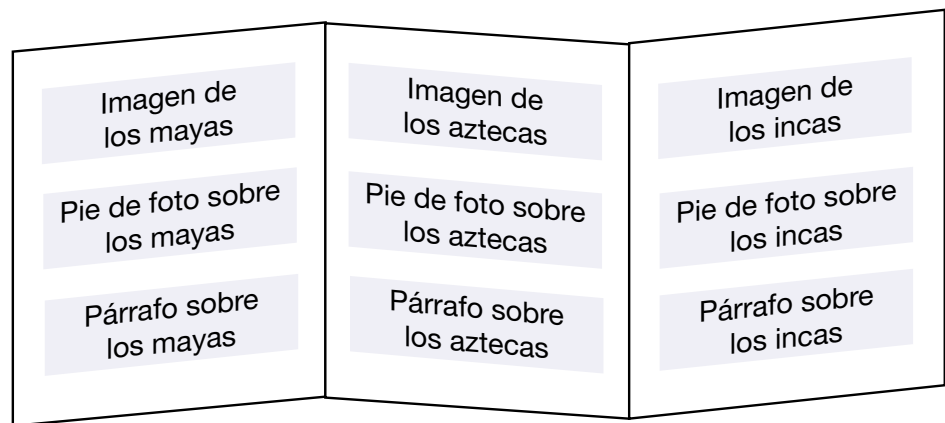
Imagen de los mayas

Pie de foto sobre los mayas

Párrafo sobre los mayas

Imagen de los aztecas

Pie de foto sobre los aztecas

Párrafo sobre los aztecas

Imagen de los incas

Pie de foto sobre los incas

Párrafo sobre los incas